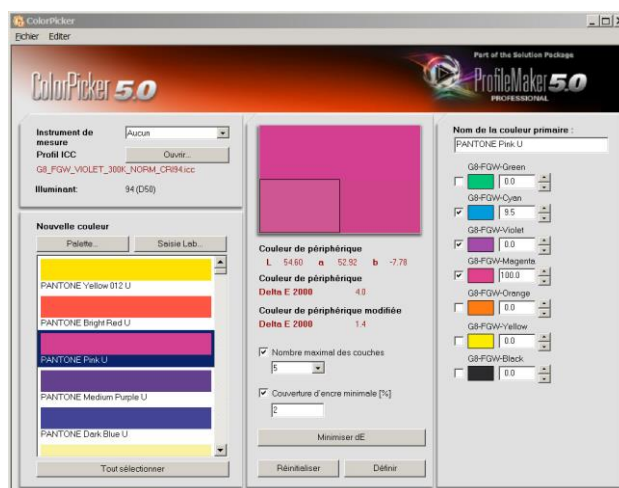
ColorPicker

Fichier Editer

ColorPicker 5.0

Part of the Solution Package

ProfileMaker 5.0

PROFESSIONAL

Instrument de mesure Aucun

Profil ICC Ouvrir...

G8_FGW_VIOLET_300K_NORM_CR94.icc

Illuminant 94 (D50)

Nouvelle couleur

Palette... Saisie Lab...

PANTONE Yellow 012 U

PANTONE Bright Red U

PANTONE Pink U

PANTONE Medium Purple U

PANTONE Dark Blue U

Tout sélectionner

Couleur de périphérique

L 54.60 a 52.92 b -7.78

Couleur de périphérique

Delta E 2000 4.8

Couleur de périphérique modifiée

Delta E 2000 1.4

Nombre maximal des couches

5

Couverture d'encre minimale [%]

2

Minimiser dE

Réinitialiser Définir

Nom de la couleur primaire :

PANTONE Pink U

G8-FGW-Green 0.0

G8-FGW-Cyan 9.5

G8-FGW-Violet 0.0

G8-FGW-Megenta 100.0

G8-FGW-Orange 0.0

G8-FGW-Yellow 0.0

G8-FGW-Black 0.0